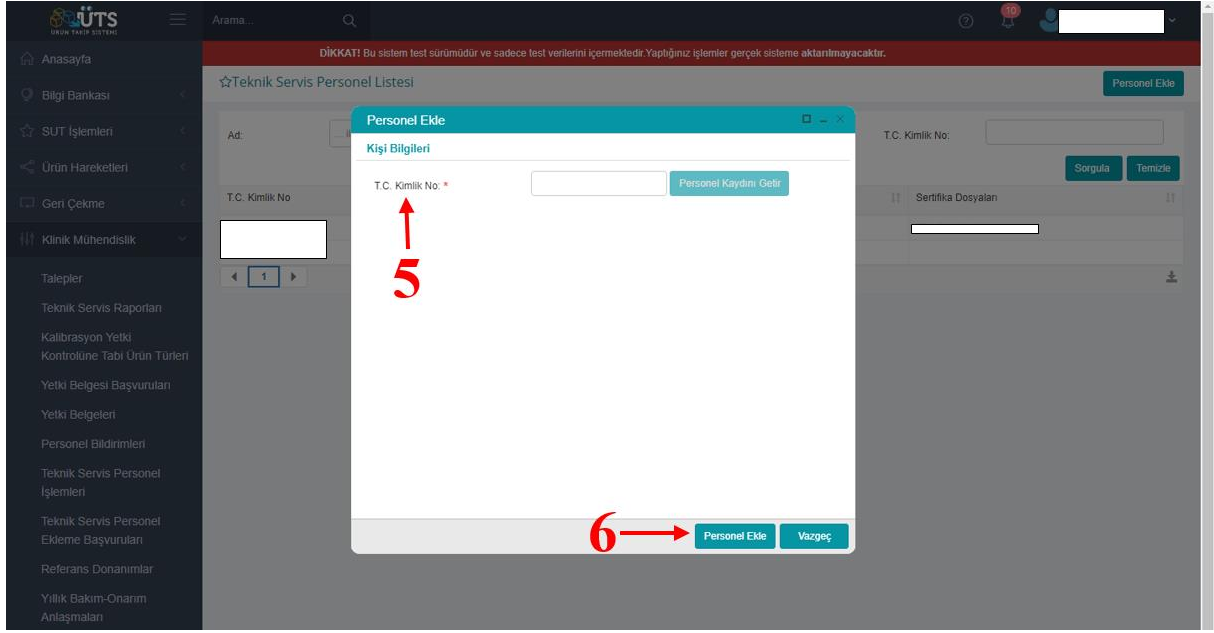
ÜTS
ÜRÜN TAKİP SİSTEMİ

Arama...

10

Anasayfa
Bilgi Bankası
SUT İşlemleri
Ürün Hareketleri
Geri Çekme
Klinik Mühendislik
Talepler
Teknik Servis Raporları
Kalibrasyon Yetki Kontrolüne Tabi Ürün Türleri
Yetki Belgesi Başvuruları
Yetki Belgeleri
Personel Bildirimleri
Teknik Servis Personel İşlemleri
Teknik Servis Personel Ekleme Başvuruları
Referans Donanımlar
Yıllık Bakım-Onarım Anlaşmaları

**DİKKAT!** Bu sistem test sürümüdür ve sadece test verilerini içermektedir.Yaptığınız işlemler gerçek sisteme **aktarılmayacaktır.**

☆Teknik Servis Personel Listesi

Personel Ekle

Ad:

T.C. Kimlik No:

Sorgula Temizle

T.C. Kimlik No

Sertifika Dosyaları

1

Personel Ekle

Kişi Bilgileri

T.C. Kimlik No: *

Personel Kaydını Getir

5

6

Personel Ekle Vazgeç